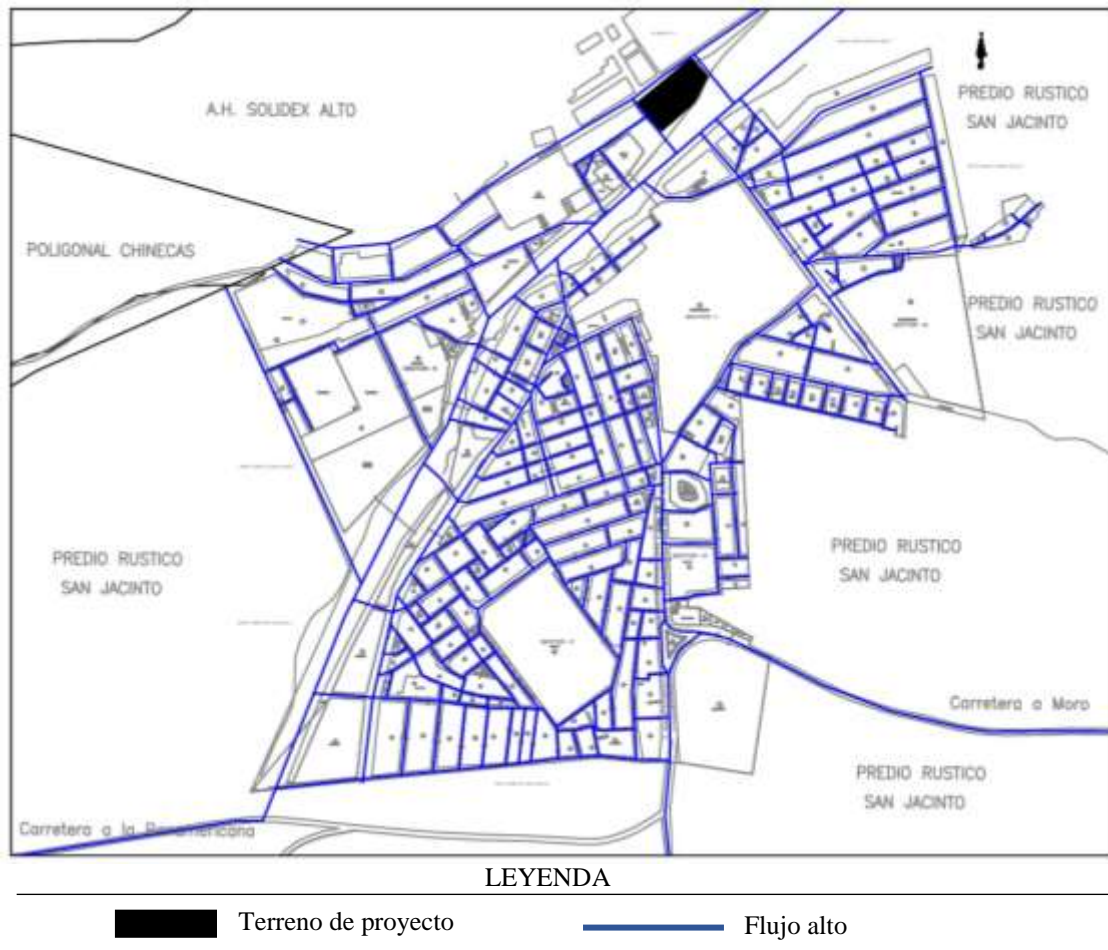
A.H. SOLIDEX ALTO

PREDIO RUSTICO SAN JACINTO

POLIGONAL CHINECAS

PREDIO RUSTICO SAN JACINTO

PREDIO RUSTICO SAN JACINTO

PREDIO RUSTICO SAN JACINTO

Carretera a Moro

PREDIO RUSTICO SAN JACINTO

Carretera a la Panamericana

LEYENDA

Terreno de proyecto

Flujo alto